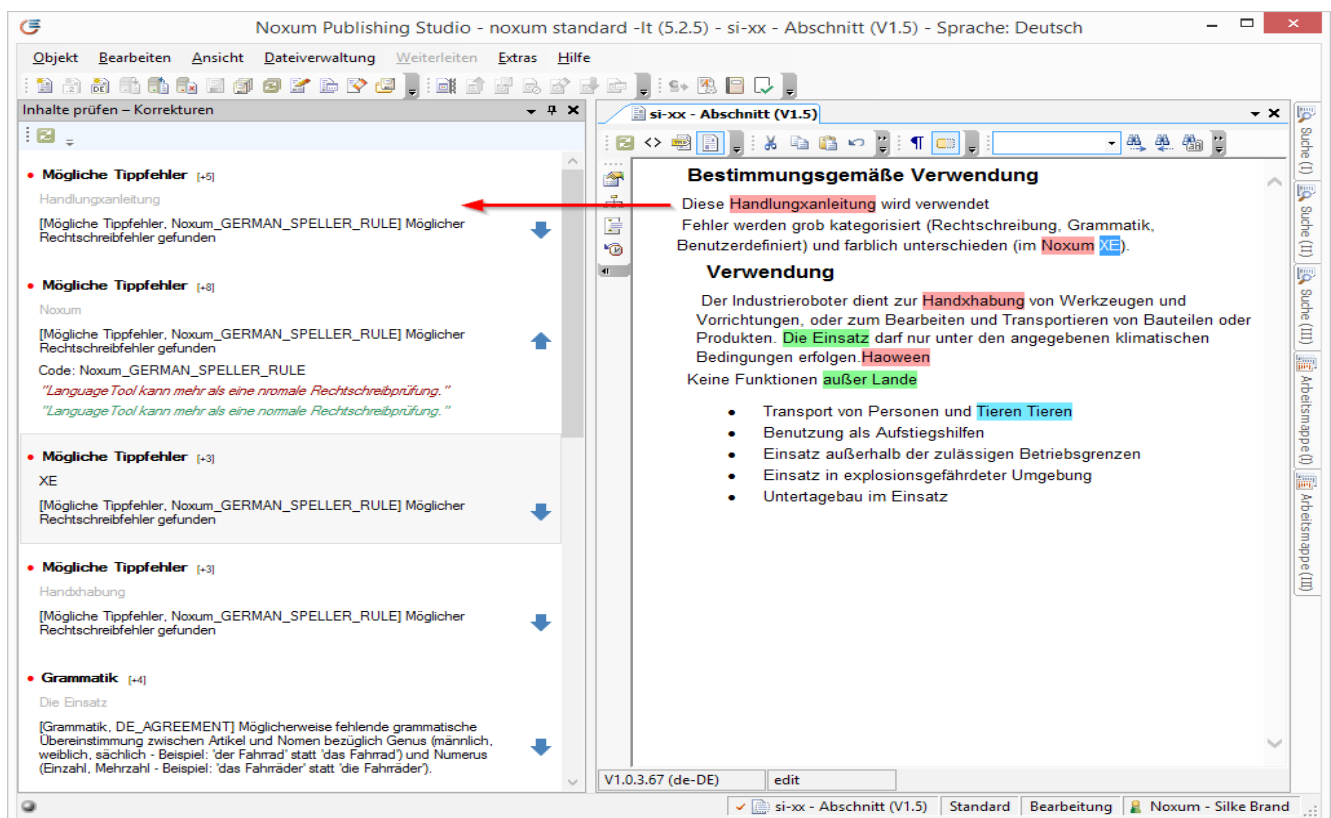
Noxum Publishing Studio - noxum standard -lt (5.2.5) - si-xx - Abschnitt (V1.5) - Sprache: Deutsch

Objekt Bearbeiten Ansicht Dateiverwaltung Weiterleiten Extras Hilfe

Inhalte prüfen – Korrekturen

• Mögliche Tippfehler [+5]
Handlungxanleitung
[Mögliche Tippfehler, Noxum_GERMAN_SPELLER_RULE] Möglicher Rechtschreibfehler gefunden

• Mögliche Tippfehler [+8]
Noxum
[Mögliche Tippfehler, Noxum_GERMAN_SPELLER_RULE] Möglicher Rechtschreibfehler gefunden
Code: Noxum_GERMAN_SPELLER_RULE
"LanguageTool kann mehr als eine nromale Rechtschreibprüfung."
"LanguageTool kann mehr als eine normale Rechtschreibprüfung."

• Mögliche Tippfehler [+3]
XE
[Mögliche Tippfehler, Noxum_GERMAN_SPELLER_RULE] Möglicher Rechtschreibfehler gefunden

• Mögliche Tippfehler [+3]
Handxhabung
[Mögliche Tippfehler, Noxum_GERMAN_SPELLER_RULE] Möglicher Rechtschreibfehler gefunden

• Grammatik [+4]
Die Einsatz
[Grammatik, DE_AGREEMENT] Möglicherweise fehlende grammatische Übereinstimmung zwischen Artikel und Nomen bezüglich Genus (männlich, weiblich, sächlich - Beispiel: 'der Fahrrad' statt 'das Fahrrad') und Numerus (Einzahl, Mehrzahl - Beispiel: 'das Fahrräder' statt 'die Fahrräder').

si-xx - Abschnitt (V1.5)

Bestimmungsgemäße Verwendung
Diese Handlungxanleitung wird verwendet
Fehler werden grob kategorisiert (Rechtschreibung, Grammatik, Benutzerdefiniert) und farblich unterschieden (im Noxum XE).

Verwendung
Der Industrieroboter dient zur Handxhabung von Werkzeugen und Vorrichtungen, oder zum Bearbeiten und Transportieren von Bauteilen oder Produkten. Die Einsatz darf nur unter den angegebenen klimatischen Bedingungen erfolgen.Haoween
Keine Funktionen außer Lande

• Transport von Personen und Tieren Tieren
• Benutzung als Aufstiegshilfen
• Einsatz außerhalb der zulässigen Betriebsgrenzen
• Einsatz in explosionsgefährdeter Umgebung
• Untertagebau im Einsatz

V1.0.3.67 (de-DE) edit

Suche (I) Suche (II) Suche (III) Arbeitsmappe (I) Arbeitsmappe (II)

si-xx - Abschnitt (V1.5) Standard Bearbeitung Noxum - Silke Brand